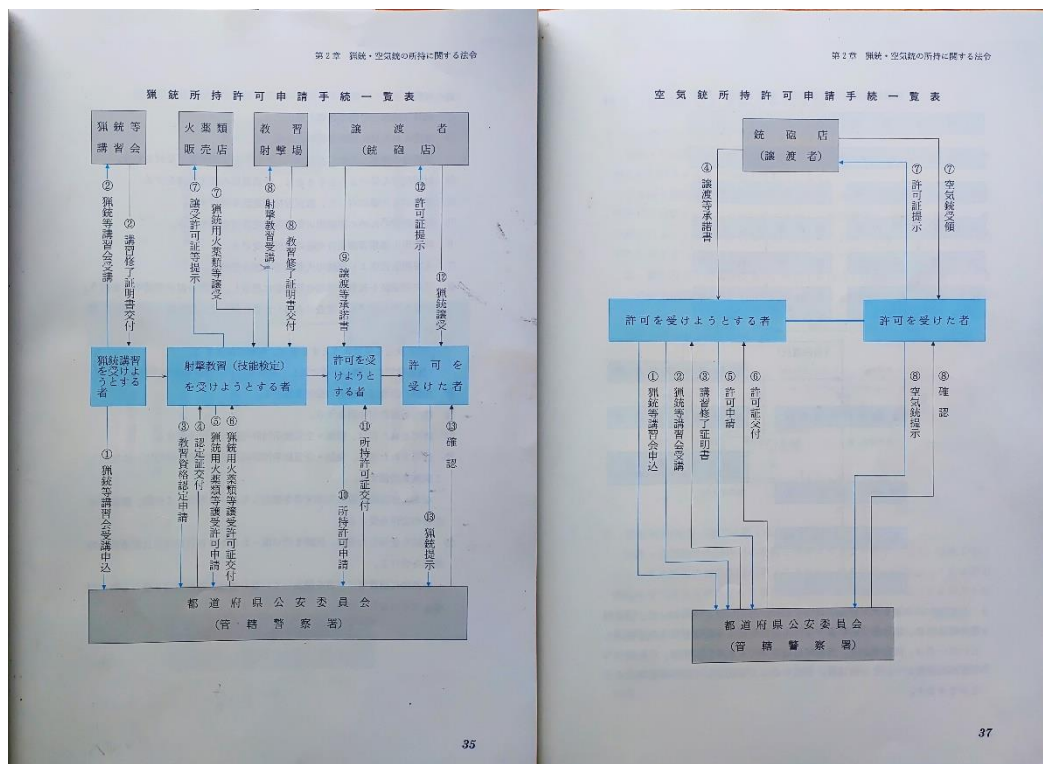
第2章 猟銃・空気銃の所持に関する法令

猟銃所持許可申請手続一覧表

猟銃等講習会

火薬類販売店

教習射撃場

譲渡者（銃砲店）

② 猟銃等講習会受講

② 講習修了証明書交付

⑦ 譲受許可証等提示

⑦ 猟銃用火薬類等譲受

⑧ 射撃教習受講

⑧ 教習修了証明書交付

⑨ 譲渡等承諾書

⑫ 許可証提示

⑫ 猟銃譲受

猟銃講習を受けようとする者

射撃教習（技能検定）を受けようとする者

許可を受けようとする者

許可を受けた者

① 猟銃等講習会受講申込

③ 教習資格認定申請

④ 認定証交付

⑤ 猟銃用火薬類等譲受許可申請

⑥ 猟銃用火薬類等譲受許可証交付

⑩ 所持許可申請

⑪ 所持許可証交付

⑬ 確認

⑬ 猟銃提示

都道府県公安委員会（管轄警察署）

35

第2章 猟銃・空気銃の所持に関する法令

空気銃所持許可申請手続一覧表

銃砲店（譲渡者）

④ 譲渡等承諾書

⑦ 許可証提示

⑦ 空気銃受領

許可を受けようとする者

許可を受けた者

① 猟銃等講習会申込

② 猟銃等講習会受講

③ 講習修了証明書

⑤ 許可申請

⑥ 許可証交付

⑧ 空気銃提示

⑧ 確認

都道府県公安委員会（管轄警察署）

37